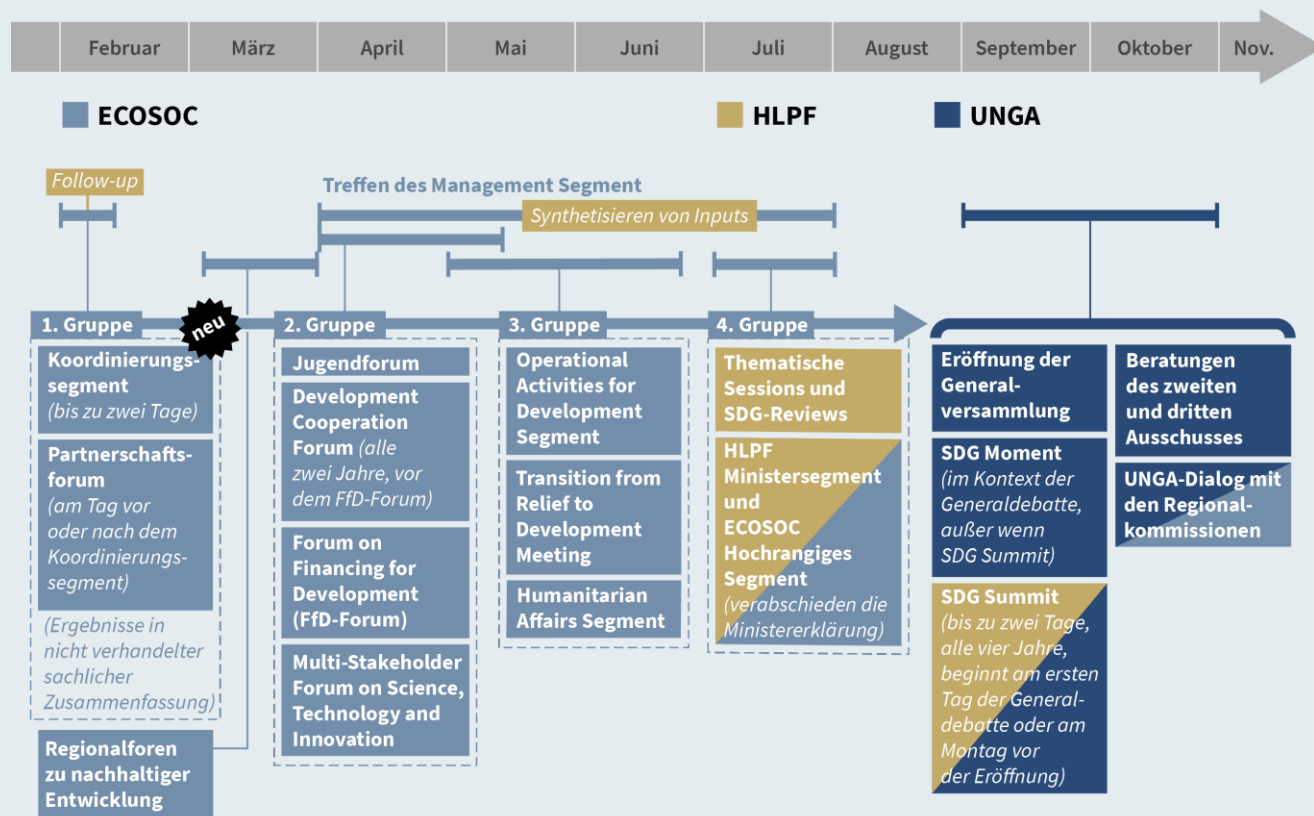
Februar | März | April | Mai | Juni | Juli | August | September | Oktober | Nov.

ECOSOC
HLPF
UNGA

Follow-up

Treffen des Management Segment

Synthetisieren von Inputs

1. Gruppe

neu

Koordinierungssegment (bis zu zwei Tage)

Partnerschaftsforum (am Tag vor oder nach dem Koordinierungssegment)

(Ergebnisse in nicht verhandelter sachlicher Zusammenfassung)

Regionalforen zu nachhaltiger Entwicklung

2. Gruppe

Jugendforum

Development Cooperation Forum (alle zwei Jahre, vor dem FfD-Forum)

Forum on Financing for Development (FfD-Forum)

Multi-Stakeholder Forum on Science, Technology and Innovation

3. Gruppe

Operational Activities for Development Segment

Transition from Relief to Development Meeting

Humanitarian Affairs Segment

4. Gruppe

Thematische Sessions und SDG-Reviews

HLPF Ministersegment und ECOSOC Hochrangiges Segment (verabschieden die Ministererklärung)

Eröffnung der Generalversammlung

SDG Moment (im Kontext der Generaldebatte, außer wenn SDG Summit)

SDG Summit (bis zu zwei Tage, alle vier Jahre, beginnt am ersten Tag der Generaldebatte oder am Montag vor der Eröffnung)

Beratungen des zweiten und dritten Ausschusses

UNGA-Dialog mit den Regionalkommissionen